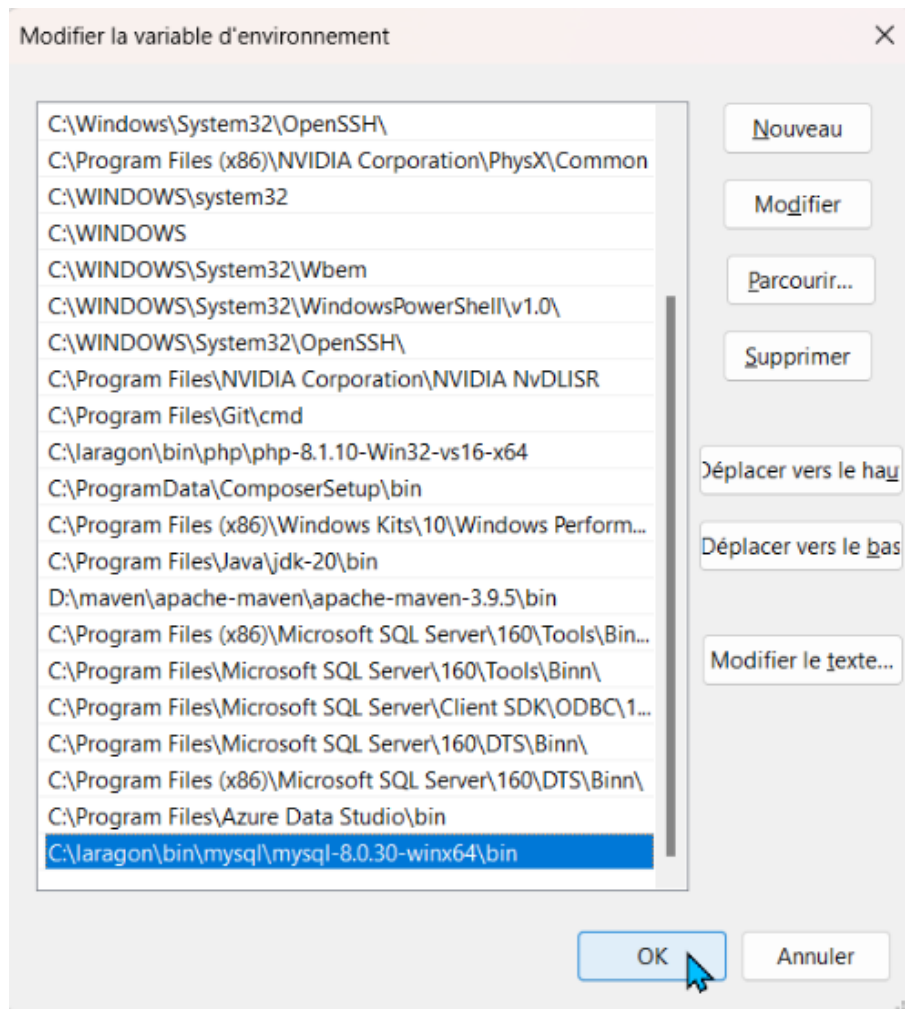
Modifier la variable d'environnement

C:\Windows\System32\OpenSSH\
C:\Program Files (x86)\NVIDIA Corporation\PhysX\Common
C:\WINDOWS\system32
C:\WINDOWS
C:\WINDOWS\System32\Wbem
C:\WINDOWS\System32\WindowsPowerShell\v1.0\
C:\WINDOWS\System32\OpenSSH\
C:\Program Files\NVIDIA Corporation\NVIDIA NvDLISR
C:\Program Files\Git\cmd
C:\laragon\bin\php\php-8.1.10-Win32-vs16-x64
C:\ProgramData\ComposerSetup\bin
C:\Program Files (x86)\Windows Kits\10\Windows Perform...
C:\Program Files\Java\jdk-20\bin
D:\maven\apache-maven\apache-maven-3.9.5\bin
C:\Program Files (x86)\Microsoft SQL Server\160\Tools\Binn...
C:\Program Files\Microsoft SQL Server\160\Tools\Binn\
C:\Program Files\Microsoft SQL Server\Client SDK\ODBC\1...
C:\Program Files\Microsoft SQL Server\160\DTS\Binn\
C:\Program Files (x86)\Microsoft SQL Server\160\DTS\Binn\
C:\Program Files\Azure Data Studio\bin
C:\laragon\bin\mysql\mysql-8.0.30-winx64\bin

Nouveau
Modifier
Parcourir...
Supprimer
Déplacer vers le hau
Déplacer vers le bas
Modifier le texte...

OK
Annuler